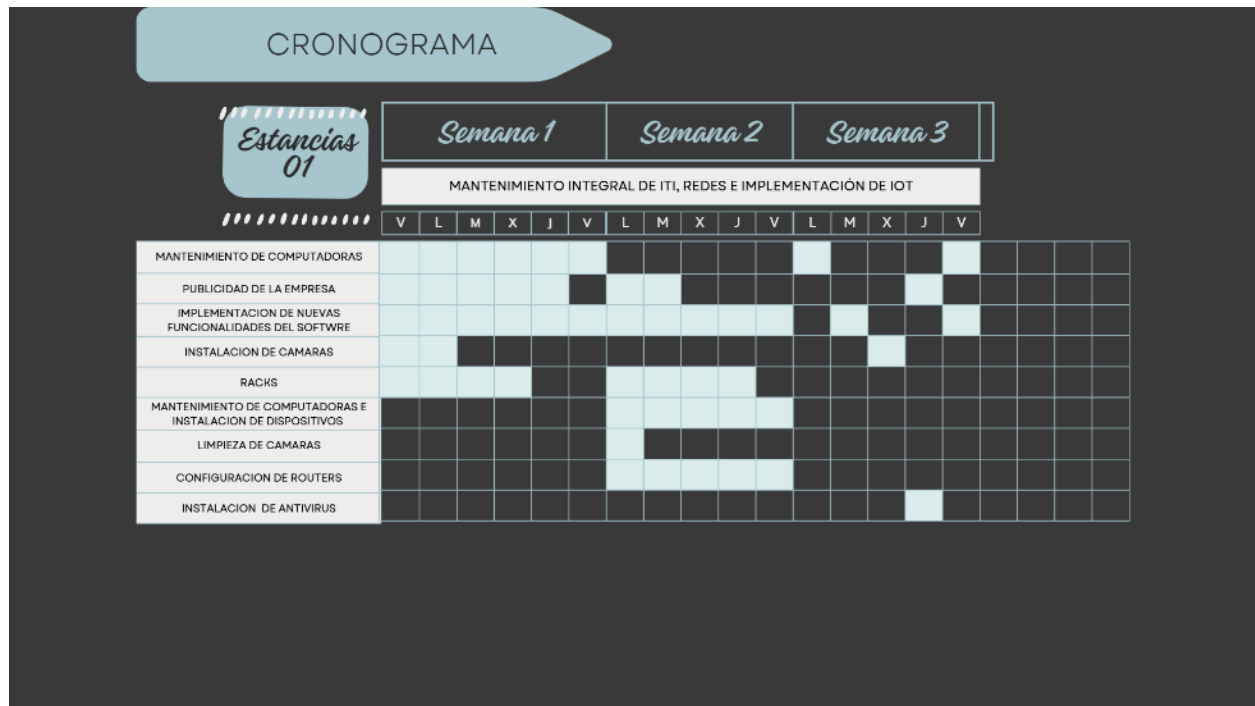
CRONOGRAMA

Estancias 01

| Semana 1 | Semana 2 | Semana 3 |
|---|---|---|

MANTENIMIENTO INTEGRAL DE ITI, REDES E IMPLEMENTACIÓN DE IOT

| | V | L | M | X | J | V | L | M | X | J | V | L | M | X | J | V |
|---|---|---|---|---|---|---|---|---|---|---|---|---|---|---|---|---|
| MANTENIMIENTO DE COMPUTADORAS | | | | | | | | | | | | | | | | |
| PUBLICIDAD DE LA EMPRESA | | | | | | | | | | | | | | | | |
| IMPLEMENTACION DE NUEVAS FUNCIONALIDADES DEL SOFTWRE | | | | | | | | | | | | | | | | |
| INSTALACION DE CAMARAS | | | | | | | | | | | | | | | | |
| RACKS | | | | | | | | | | | | | | | | |
| MANTENIMIENTO DE COMPUTADORAS E INSTALACION DE DISPOSITIVOS | | | | | | | | | | | | | | | | |
| LIMPIEZA DE CAMARAS | | | | | | | | | | | | | | | | |
| CONFIGURACION DE ROUTERS | | | | | | | | | | | | | | | | |
| INSTALACION DE ANTIVIRUS | | | | | | | | | | | | | | | | |